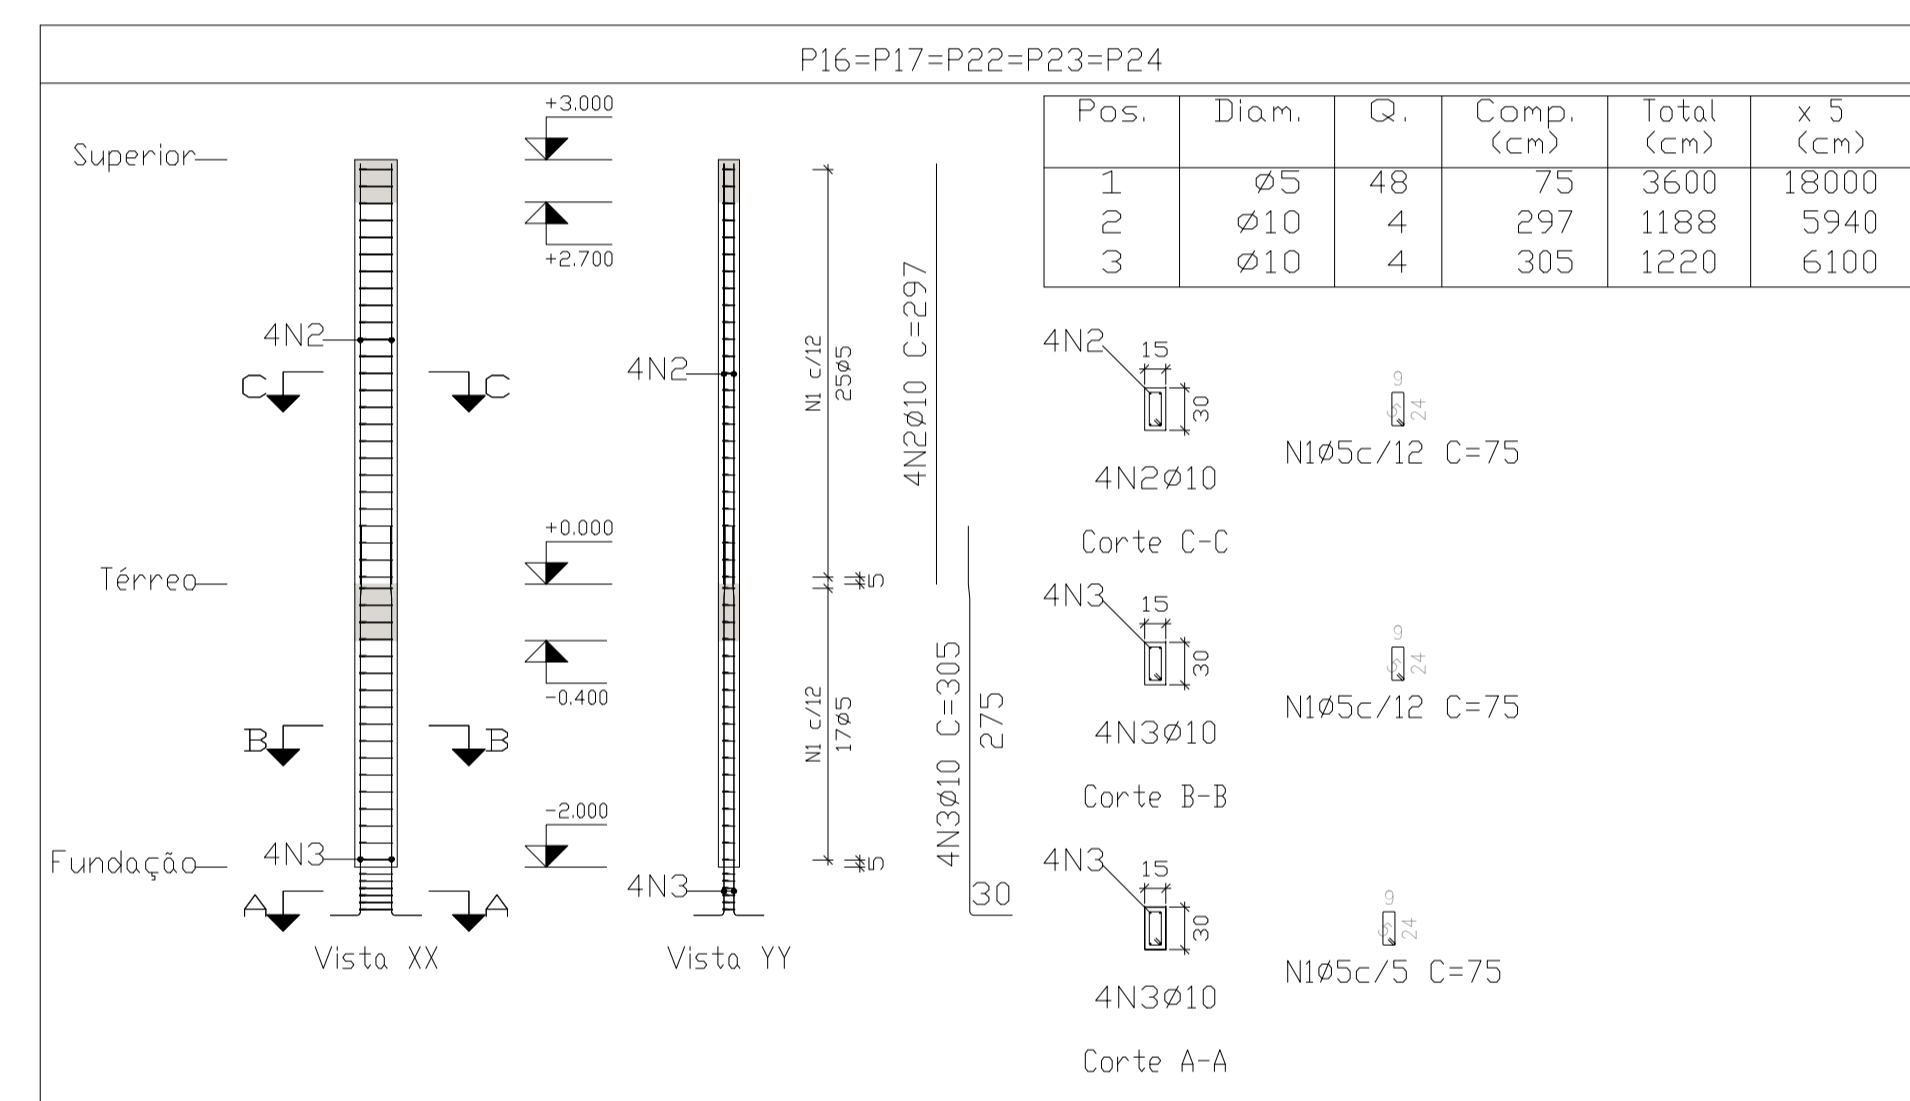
P16=P17=P22=P23=P24

| Pos. | Diam. | Q. | Comp. (cm) | Total (cm) | x 5 (cm) |
|---|---|---|---|---|---|
| 1 | ø5 | 48 | 75 | 3600 | 18000 |
| 2 | ø10 | 4 | 297 | 1188 | 5940 |
| 3 | ø10 | 4 | 305 | 1220 | 6100 |

Superior
+3.000
+2.700
4N2
C C
4N2
N1 c/12 25ø5
4N2ø10 C=297
Térreo
+0.000
5
-0.400
B B
N1 c/12 17ø5
4N3ø10 C=305
275
30
-2.000
Fundação
4N3
5
4N3
A A
Vista XX
Vista YY

4N2
15
30
9
24
N1ø5c/12 C=75
4N2ø10
Corte C-C

4N3
15
30
9
24
N1ø5c/12 C=75
4N3ø10
Corte B-B

4N3
15
30
9
24
N1ø5c/5 C=75
4N3ø10
Corte A-A